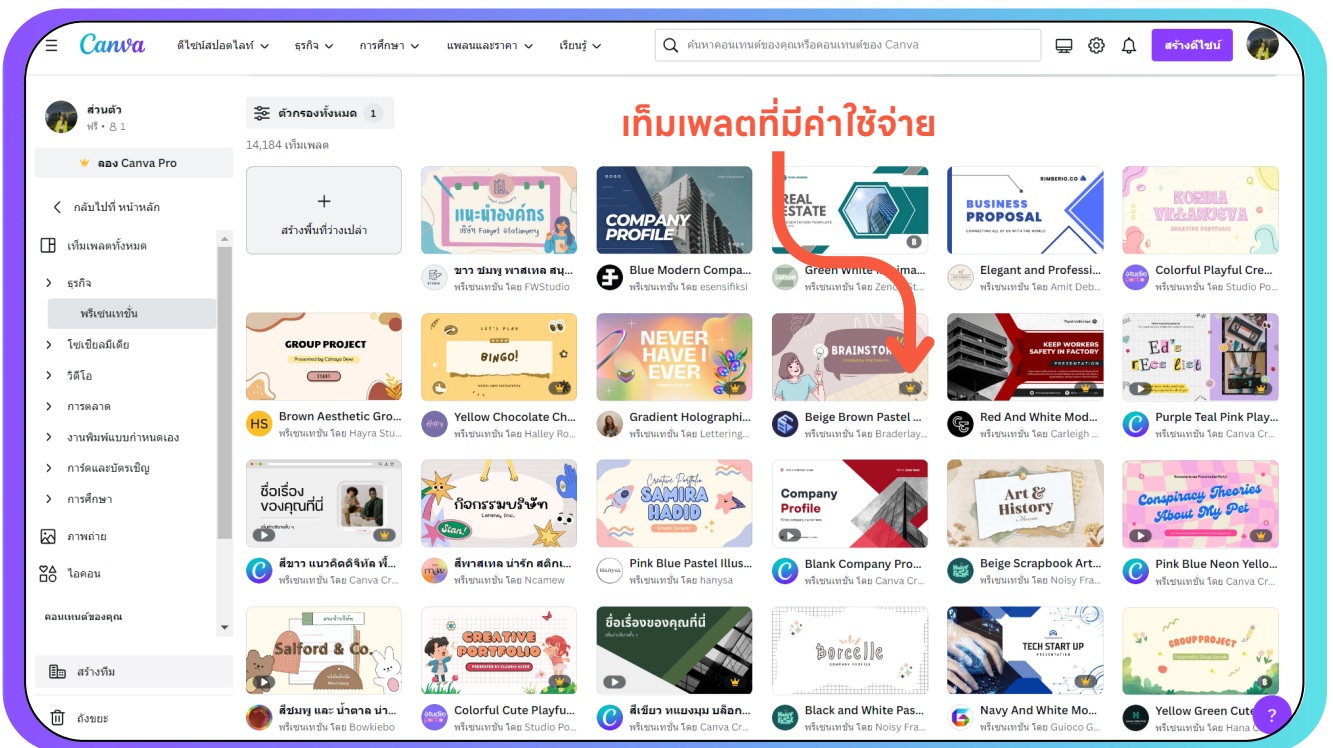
Canva ดีไซน์สปอตไลท์ ธุรกิจ การศึกษา แพลนและราคา เรียนรู้ ค้นหาคอนเทนต์ของคุณหรือคอนเทนต์ของ Canva สร้างดีไซน์

ส่วนตัว
ฟรี • 1

ลอง Canva Pro

กลับไปที่ หน้าหลัก
เท็มเพลตทั้งหมด
ธุรกิจ
พรีเซนเทชั่น
โซเชียลมีเดีย
วิดีโอ
การตลาด
งานพิมพ์แบบกำหนดเอง
การ์ดและบัตรเชิญ
การศึกษา
ภาพถ่าย
ไอคอน
คอนเทนต์ของคุณ
สร้างทีม
ถังขยะ

ตัวกรองทั้งหมด 1
14,184 เท็มเพลต

เท็มเพลตที่มีค่าใช้จ่าย

สร้างพื้นที่ว่างเปล่า

แนะนำองค์กร
ขาว ชมพู พาสเทล สมุ...
พรีเซนเทชั่น โดย FWStudio

COMPANY PROFILE
Blue Modern Compa...
พรีเซนเทชั่น โดย esensifiksi

REAL ESTATE
Green White Minima...
พรีเซนเทชั่น โดย Zeno...

BUSINESS PROPOSAL
Elegant and Professi...
พรีเซนเทชั่น โดย Amit Deb...

KORINA VILLANUEVA
Colorful Playful Cre...
พรีเซนเทชั่น โดย Studio Po...

GROUP PROJECT
Brown Aesthetic Gro...
พรีเซนเทชั่น โดย Hayra Stu...

BINGO!
Yellow Chocolate Ch...
พรีเซนเทชั่น โดย Halley Ro...

NEVER HAVE I EVER
Gradient Holographi...
พรีเซนเทชั่น โดย Lettering...

BRAINSTORM
Beige Brown Pastel ...
พรีเซนเทชั่น โดย Braderlay...

KEEP WORKERS SAFETY IN FACTORY
Red And White Mod...
พรีเซนเทชั่น โดย Carleigh ...

Ed's recs list
Purple Teal Pink Play...
พรีเซนเทชั่น โดย Canva Cr...

ชื่อเรื่องของคุณที่นี่
สีขาว แนวคิดดิจิทัล พื้...
พรีเซนเทชั่น โดย Canva Cr...

กิจกรรมบริษัท
สีพาสเทล น่ารัก สติกเ...
พรีเซนเทชั่น โดย Ncamew

SAMIRA HADID
Pink Blue Pastel Illus...
พรีเซนเทชั่น โดย hanysa

Company Profile
Blank Company Pro...
พรีเซนเทชั่น โดย Canva Cr...

Art & History
Beige Scrapbook Art...
พรีเซนเทชั่น โดย Noisy Fr...

Conspiracy Theories About My Pet
Pink Blue Neon Yello...
พรีเซนเทชั่น โดย Canva Cr...

Salford & Co.
สีชมพู และ น้ำตาล น่า...
พรีเซนเทชั่น โดย Bowkiebo

CREATIVE PORTFOLIO
Colorful Cute Playfu...
พรีเซนเทชั่น โดย Studio Po...

ชื่อเรื่องของคุณที่นี่
สีเขียว หแยงมุม บล็อก...
พรีเซนเทชั่น โดย Canva Cr...

Borcelle
Black and White Pas...
พรีเซนเทชั่น โดย Noisy Fra...

TECH START UP
Navy And White Mo...
พรีเซนเทชั่น โดย Guioco G...

GROUP PROJECT
Yellow Green Cute...
พรีเซนเทชั่น โดย Hana ...

?